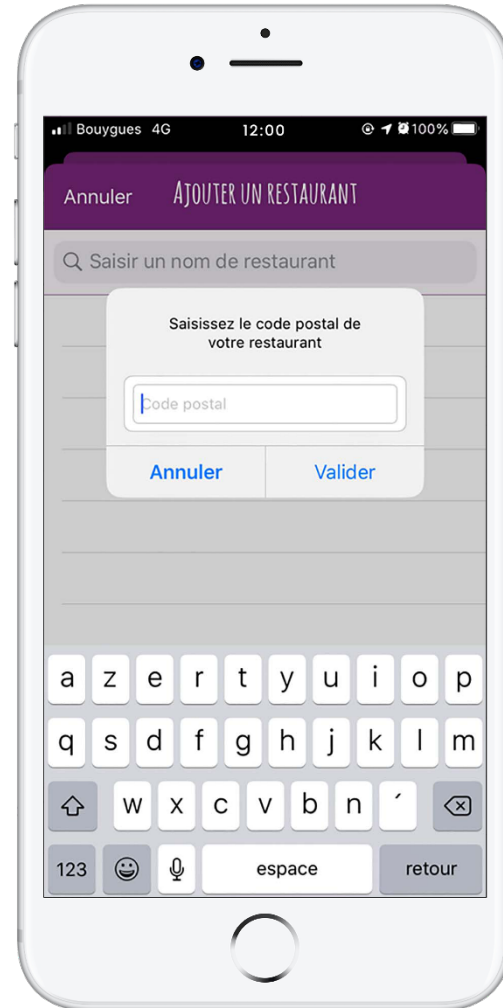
Bouygues 4G 12:00 100%

Annuler AJOUTER UN RESTAURANT

Saisir un nom de restaurant

Saisissez le code postal de votre restaurant

Code postal

Annuler Valider

a z e r t y u i o p
q s d f g h j k l m
w x c v b n ´
123 espace retour